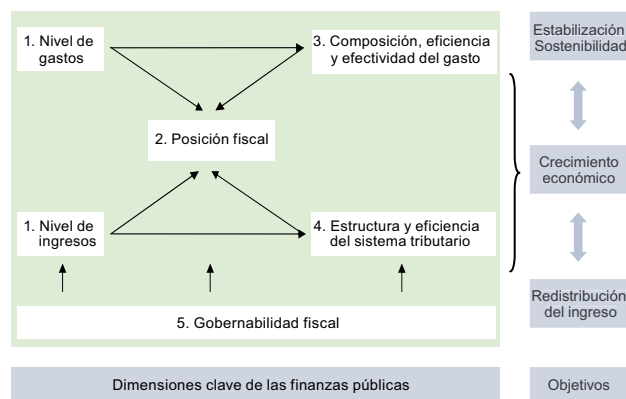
1. Nivel de gastos

3. Composición, eficiencia y efectividad del gasto

2. Posición fiscal

1. Nivel de ingresos

4. Estructura y eficiencia del sistema tributario

5. Gobernabilidad fiscal

Estabilización Sostenibilidad

Crecimiento económico

Redistribución del ingreso

Dimensiones clave de las finanzas públicas

Objetivos